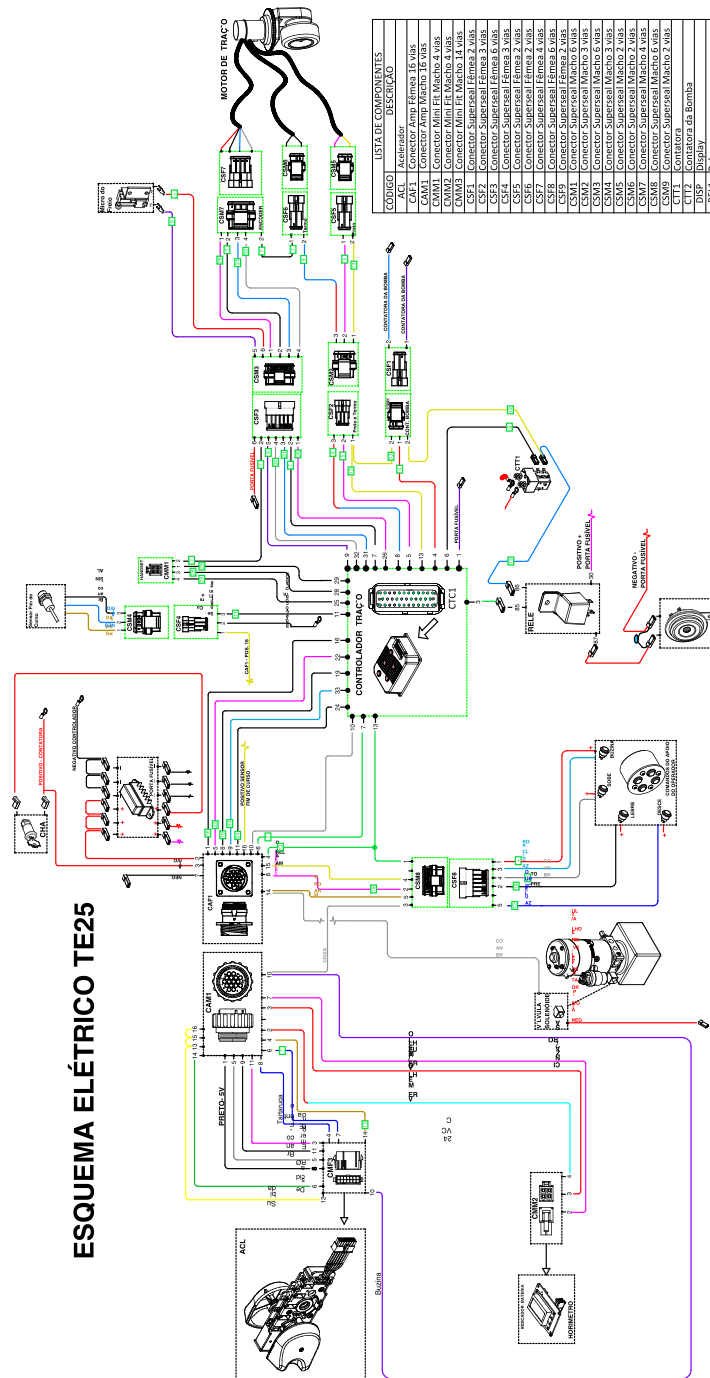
ESQUEMA ELÉTRICO TE25

LISTA DE COMPONENTES

| CÓDIGO | DESCRIÇÃO |
|---|---|
| ACL | Acelerador |
| CAF1 | Conector Amp Fêmea 16 vias |
| CAM1 | Conector Amp Macho 16 vias |
| CMM1 | Conector Mini Fit Macho 4 vias |
| CMM2 | Conector Mini Fit Macho 2 vias |
| CMM3 | Conector Mini Fit Macho 14 vias |
| CSF1 | Conector Superseal Fêmea 2 vias |
| CSF2 | Conector Superseal Fêmea 3 vias |
| CSF3 | Conector Superseal Fêmea 6 vias |
| CSF4 | Conector Superseal Fêmea 3 vias |
| CSF5 | Conector Superseal Fêmea 2 vias |
| CSF6 | Conector Superseal Fêmea 2 vias |
| CSF7 | Conector Superseal Fêmea 4 vias |
| CSF8 | Conector Superseal Fêmea 6 vias |
| CSF9 | Conector Superseal Fêmea 2 vias |
| CSM1 | Conector Superseal Macho 6 vias |
| CSM2 | Conector Superseal Macho 3 vias |
| CSM3 | Conector Superseal Macho 6 vias |
| CSM4 | Conector Superseal Macho 2 vias |
| CSM5 | Conector Superseal Macho 2 vias |
| CSM6 | Conector Superseal Macho 4 vias |
| CSM7 | Conector Superseal Macho 4 vias |
| CSM8 | Conector Superseal Macho 6 vias |
| CSM9 | Conector Superseal Macho 2 vias |
| CTT1 | Contatora |
| CTT2 | Contatora da Bomba |
| DISP | Display |

MOTOR DE TRAÇÃO

CSF7
CSM7
CSF6
CSM6
CSF5
CSM5
Micro do Freio
CSM3
CSF3
CSM2
CSF2
CSF1
CSM1
CONTATORA DA BOMBA
CONTATORA DA BOMBA
PORTA FUSÍVEL
CTT1
Pedal e Trava
CONT. BOMBA
CONTROLADOR TRAÇÃO
CTC1
RELÉ
POSITIVO - PORTA FUSÍVEL
NEGATIVO - PORTA FUSÍVEL
CSM4
CSF4
CMM1
Sensor Fim de Curso
CAF1 - PEDL 16
POSITIVO SENSOR FIM DE CURSO
NEGATIVO CONTROLADOR
POSITIVO - CONTATORA
PORTA FUSÍVEL
CHA
CAF1
CAM1
CSM8
CSF8
COMANDO DO APOIO DO OPERADOR
SOBE
DESCE
LIBERA
VÁLVULA SOLENOIDE
CMF3
ACL
PRETO - 5V
Buzina
CMM2
HORÍMETRO
INDICADOR BATERIA
CO
AN
BR
CINZA
1 2 3 4 5 6 7 8 9 10 11 12 13 14 15 16
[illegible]